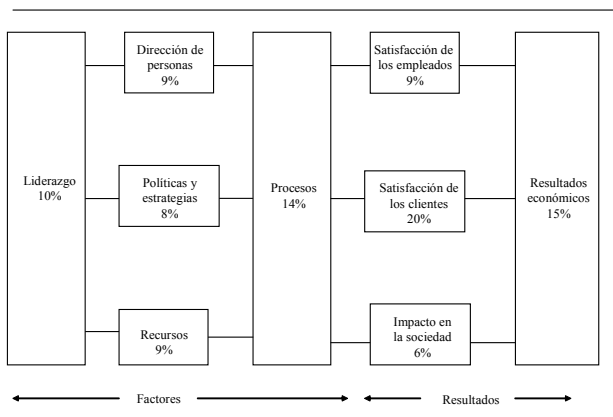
Liderazgo
10%

Dirección de personas
9%

Políticas y estrategias
8%

Recursos
9%

Procesos
14%

Satisfacción de los empleados
9%

Satisfacción de los clientes
20%

Impacto en la sociedad
6%

Resultados económicos
15%

Factores

Resultados